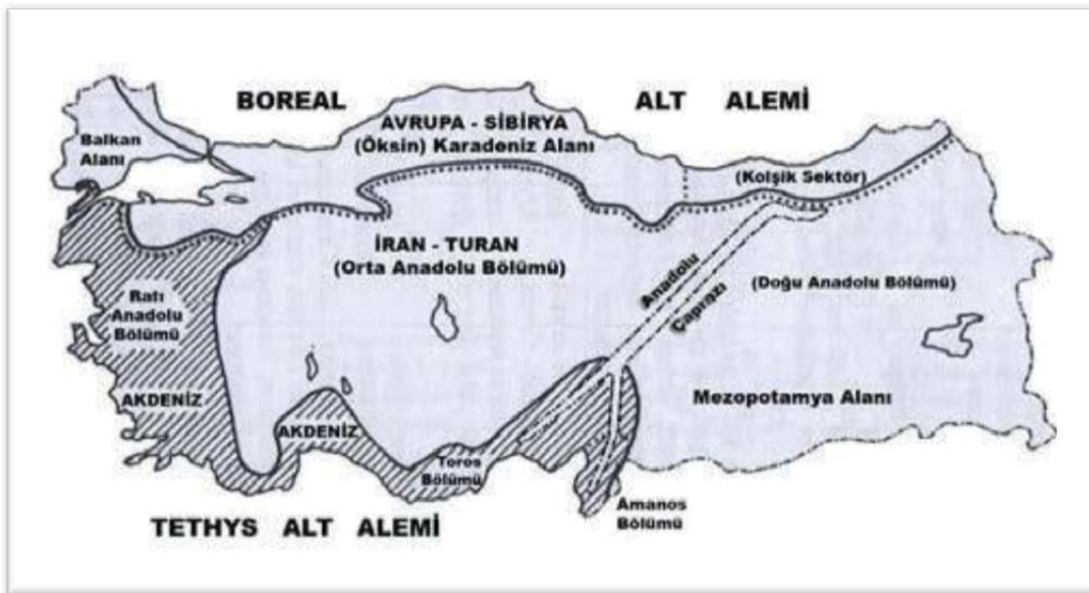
BOREAL ALT ALEMİ

Balkan Alanı

AVRUPA - SİBİRYA (Öksin) Karadeniz Alanı

(Kolşik Sektör)

İRAN - TURAN (Orta Anadolu Bölümü)

Rafı Anadolu Bölümü

Anadolu Çaprazı

(Doğu Anadolu Bölümü)

AKDENİZ

AKDENİZ

Mezopotamya Alanı

Toros Bölümü

Amanos Bölümü

TETHYS ALT ALEMİ